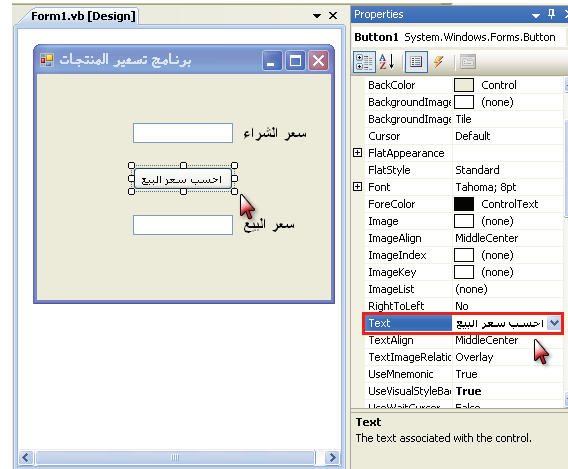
Form1.vb [Design]

برنامج تسعير المنتجات

سعر الشراء

احسب سعر البيع

سعر البيع

Properties

Button1 System.Windows.Forms.Button

| | |
|---|---|
| BackColor | Control |
| BackgroundImage | (none) |
| BackgroundImage | Tile |
| Cursor | Default |
| FlatAppearance | |
| FlatStyle | Standard |
| Font | Tahoma; 8pt |
| ForeColor | ControlText |
| Image | (none) |
| ImageAlign | MiddleCenter |
| ImageIndex | (none) |
| ImageKey | (none) |
| ImageList | (none) |
| RightToLeft | No |
| Text | احسب سعر البيع |
| TextAlign | MiddleCenter |
| TextImageRelatic | Overlay |
| UseMnemonic | True |
| UseVisualStyleBa | True |
| UseWaitCursor | False |

Text
The text associated with the control.